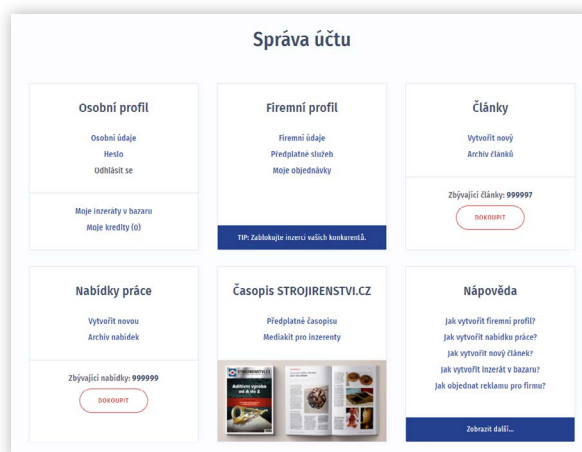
Správa účtu

Osobní profil

Osobní údaje
Heslo
Odhlásit se

Moje inzeráty v bazaru
Moje kredity (0)

Firemní profil

Firemní údaje
Předplatné služeb
Moje objednávky

TIP: Zablokujte inzerci vašich konkurentů.

Články

Vytvořit nový
Archiv článků

Zbývající články: 999997
DOKOUPIT

Nabídky práce

Vytvořit novou
Archiv nabídek

Zbývající nabídky: 999999
DOKOUPIT

Časopis STROJIRENSTVI.CZ

Předplatné časopisu
Mediakit pro inzerenty

STROJIRENSTVI.CZ
Aditivní výroba ve 3D a 4D

Nápověda

Jak vytvořit firemní profil?
Jak vytvořit nabídku práce?
Jak vytvořit nový článek?
Jak vytvořit inzerát v bazaru?
Jak objednat reklamu pro firmu?

Zobrazit další...